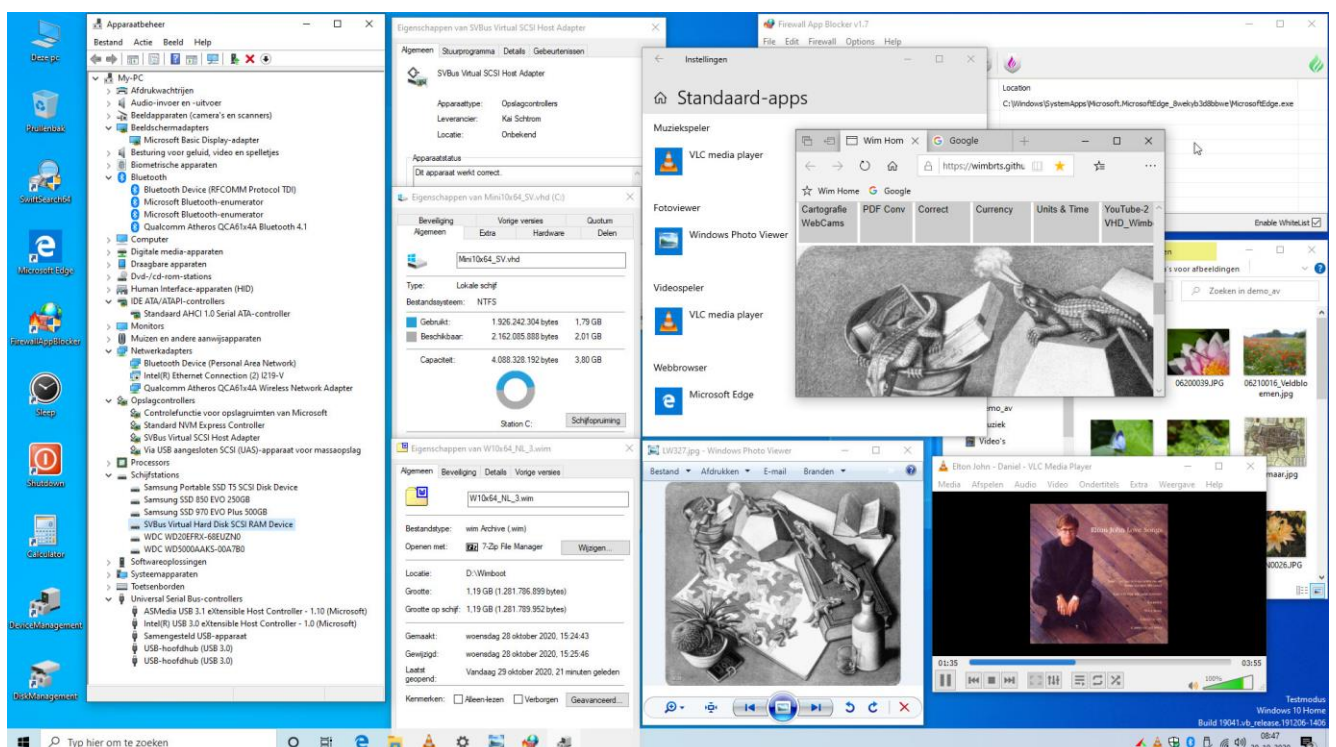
Deze pc
Prullenbak
SwiftSearch64
Microsoft Edge
FirewallAppBlocker
Sleep
Shutdown
Calculator
DeviceManagement
DiskManagement

Apparaatbeheer
Bestand Actie Beeld Help
My-PC
Afdrukwachtrijen
Audio-invoer en -uitvoer
Beeldapparaten (camera's en scanners)
Beeldschermadapters
Microsoft Basic Display-adapter
Besturing voor geluid, video en spelletjes
Biometrische apparaten
Bluetooth
Bluetooth Device (RFCOMM Protocol TDI)
Microsoft Bluetooth-enumerator
Microsoft Bluetooth-enumerator
Qualcomm Atheros QCA61x4A Bluetooth 4.1
Computer
Digitale media-apparaten
Draagbare apparaten
Dvd-/cd-rom-stations
Human Interface-apparaten (HID)
IDE ATA/ATAPI-controllers
Standaard AHCI 1.0 Serial ATA-controller
Monitors
Muizen en andere aanwijsapparaten
Netwerkadapters
Bluetooth Device (Personal Area Network)
Intel(R) Ethernet Connection (2) I219-V
Qualcomm Atheros QCA61x4A Wireless Network Adapter
Opslagcontrollers
Controlefunctie voor opslagruimten van Microsoft
Standard NVM Express Controller
SVBus Virtual SCSI Host Adapter
Via USB aangesloten SCSI (UAS)-apparaat voor massaopslag
Processors
Schijfstations
Samsung Portable SSD T5 SCSI Disk Device
Samsung SSD 850 EVO 250GB
Samsung SSD 970 EVO Plus 500GB
SVBus Virtual Hard Disk SCSI RAM Device
WDC WD20EFRX-68EUZN0
WDC WD5000AAKS-00A7B0
Softwareoplossingen
Systeemapparaten
Toetsenborden
Universal Serial Bus-controllers
ASMedia USB 3.1 eXtensible Host Controller - 1.10 (Microsoft)
Intel(R) USB 3.0 eXtensible Host Controller - 1.0 (Microsoft)
Samengesteld USB-apparaat
USB-hoofdhub (USB 3.0)
USB-hoofdhub (USB 3.0)

Eigenschappen van SVBus Virtual SCSI Host Adapter
Algemeen Stuurprogramma Details Gebeurtenissen
SVBus Virtual SCSI Host Adapter
Apparaattype: Opslagcontrollers
Leverancier: Kai Schtrom
Locatie: Onbekend
Apparaatstatus
Dit apparaat werkt correct.

Eigenschappen van Mini10x64_SV.vhd (C:)
Beveiliging Vorige versies Quotum
Algemeen Extra Hardware Delen
Mini10x64_SV.vhd
Type: Lokale schijf
Bestandssysteem: NTFS
Gebruikt: 1.926.242.304 bytes 1,79 GB
Beschikbaar: 2.162.085.888 bytes 2,01 GB
Capaciteit: 4.088.328.192 bytes 3,80 GB
Station C:
Schijfopruiming

Eigenschappen van W10x64_NL_3.wim
Algemeen Beveiliging Details Vorige versies
W10x64_NL_3.wim
Bestandstype: wim Archive (.wim)
Openen met: 7-Zip File Manager Wijzigen...
Locatie: D:\Wimboot
Grootte: 1,19 GB (1.281.786.899 bytes)
Grootte op schijf: 1,19 GB (1.281.789.952 bytes)
Gemaakt: woensdag 28 oktober 2020, 15:24:43
Gewijzigd: woensdag 28 oktober 2020, 15:25:46
Laatst geopend: Vandaag 29 oktober 2020, 21 minuten geleden
Kenmerken: Alleen-lezen Verborgen Geavanceerd...

Instellingen
Standaard-apps
Muziekspeler
VLC media player
Fotoviewer
Windows Photo Viewer
Videospeler
VLC media player
Webbrowser
Microsoft Edge

Wim Hom
Google
https://wimbrts.githu
Wim Home Google
Cartografie WebCams
PDF Conv
Correct
Currency
Units & Time
YouTube-2 VHD_Wimb

Firewall App Blocker v1.7
File Edit Firewall Options Help
Location
C:\Windows\SystemApps\Microsoft.MicrosoftEdge_8wekyb3d8bbwe\MicrosoftEdge.exe
Enable WhiteList

's voor afbeeldingen
Zoeken in demo_av
06200039.JPG
06210016_Veldbloemen.jpg
emo_av
uziek
Video's
maar.jpg
N0026.JPG

LW327.jpg - Windows Photo Viewer
Bestand Afdrukken E-mail Branden

Elton John - Daniel - VLC Media Player
Media Afspelen Audio Video Ondertitels Extra Weergave Help
Elton John Love Songs
01:35
03:55
100%

Testmodus
Windows 10 Home
Build 19041.vb_release.191206-1406

Typ hier om te zoeken
08:47